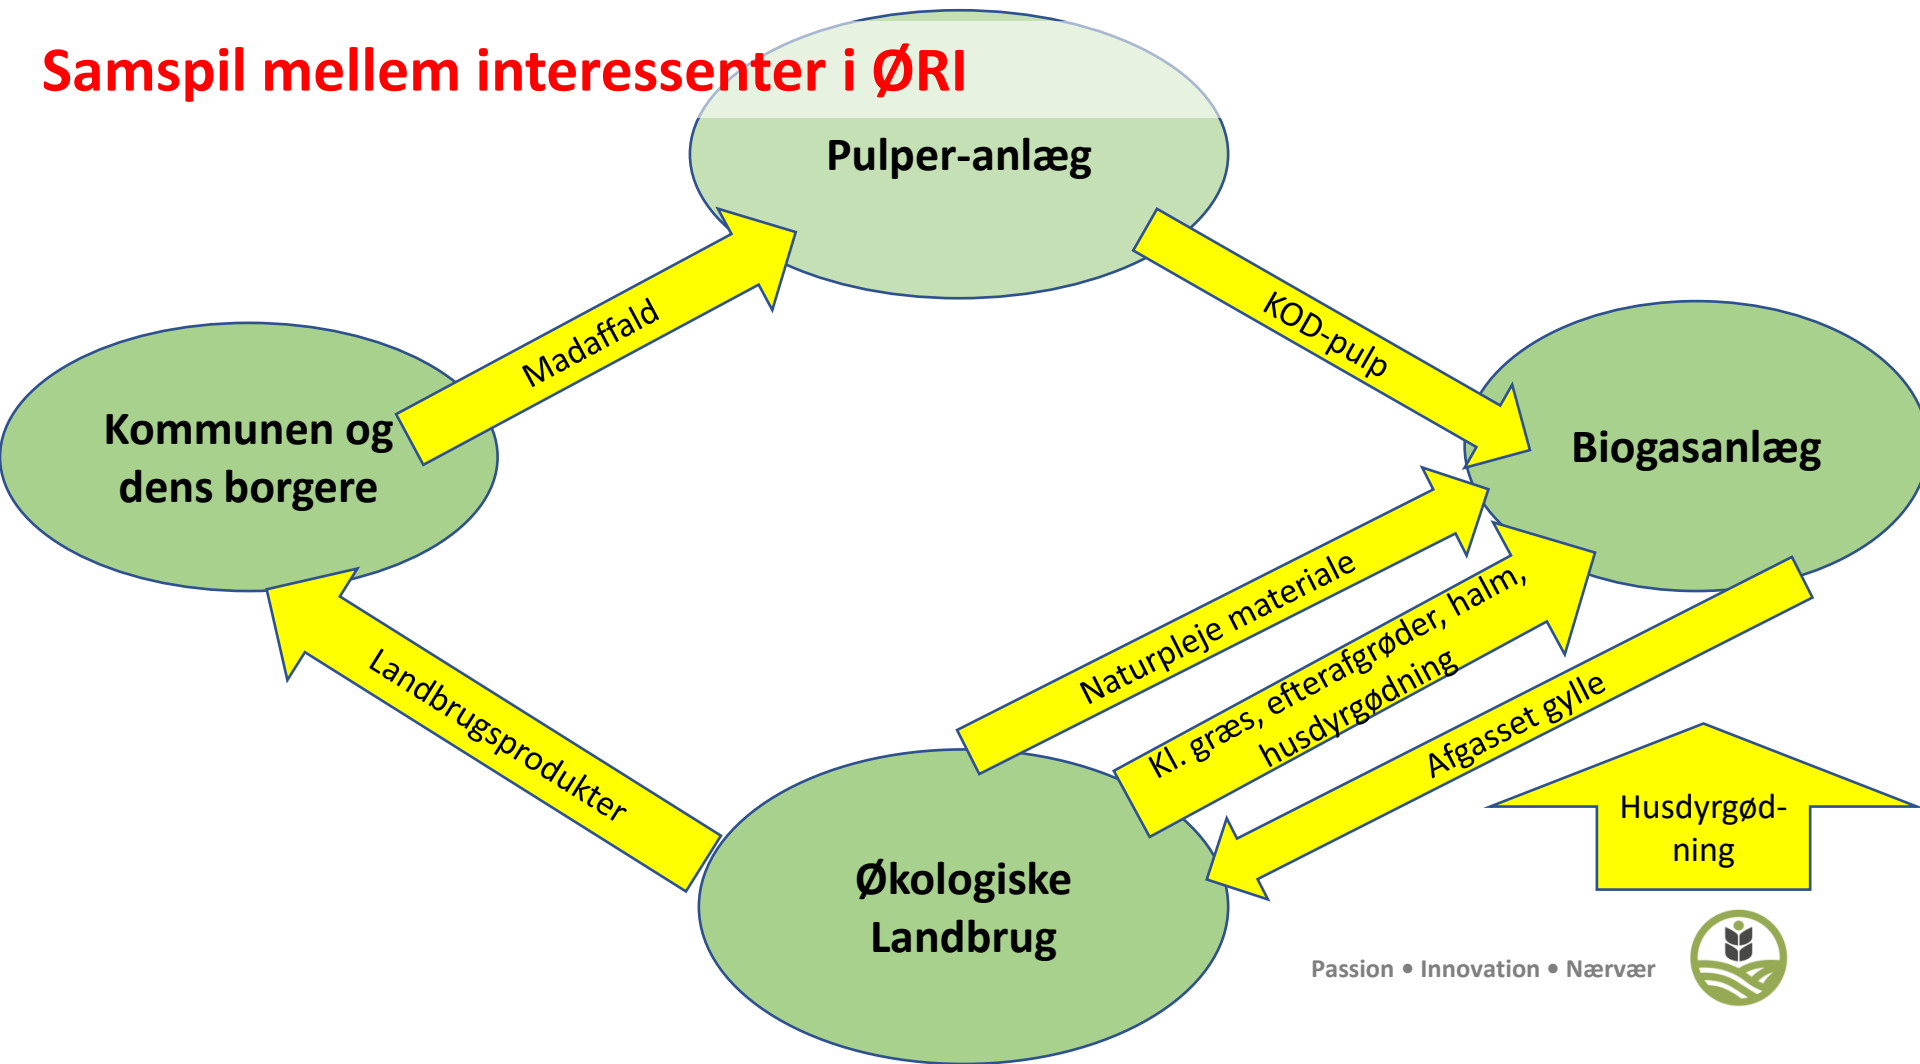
Samspil mellem interessenter i ØRI

Pulper-anlæg

Kommunen og dens borgere

Madaffald

KOD-pulp

Biogasanlæg

Naturpleje materiale

Kl. græs, efterafgrøder, halm, husdyrgødning

Afgasset gylle

Landbrugsprodukter

Husdyrgødning

Økologiske Landbrug

Passion • Innovation • Nærvær